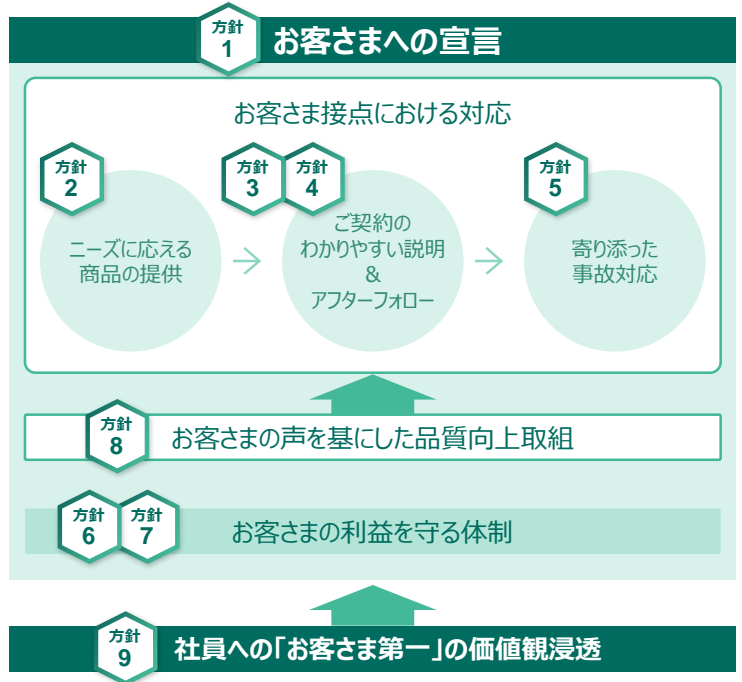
方針 1 お客さまへの宣言

お客さま接点における対応

方針 2
ニーズに応える商品の提供

方針 3 方針 4
ご契約のわかりやすい説明
&
アフターフォロー

方針 5
寄り添った事故対応

方針 8 お客さまの声を基にした品質向上取組

方針 6 方針 7 お客さまの利益を守る体制

方針 9 社員への「お客さま第一」の価値観浸透